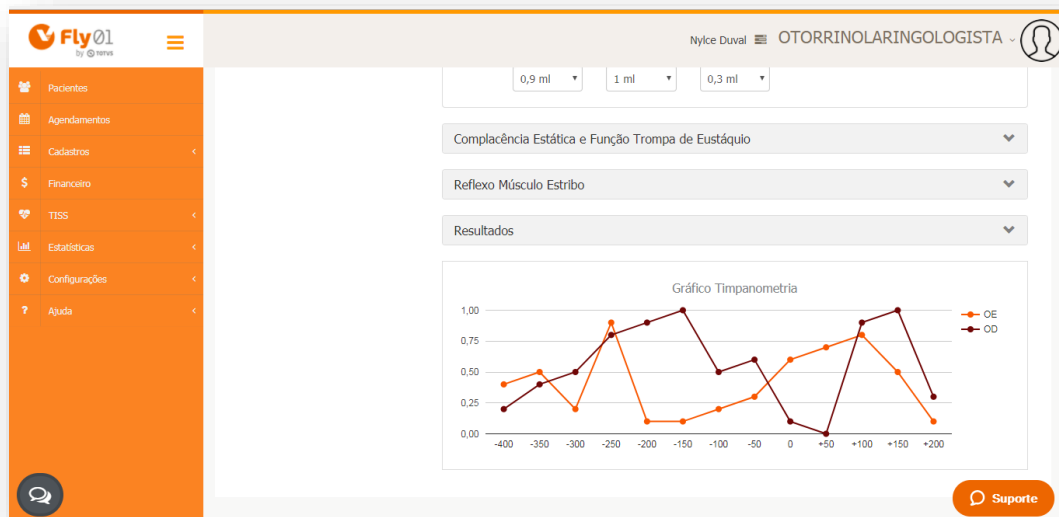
Fly01 by TOTVS

Nylce Duval OTORRINOLARINGOLOGISTA

Pacientes
Agendamentos
Cadastros
Financeiro
TISS
Estatísticas
Configurações
Ajuda

0,9 ml
1 ml
0,3 ml

Complacência Estática e Função Trompa de Eustáquio

Reflexo Músculo Estribo

Resultados

Gráfico Timpanometria

OE
OD

1,00
0,75
0,50
0,25
0,00

-400 -350 -300 -250 -200 -150 -100 -50 0 +50 +100 +150 +200

Suporte